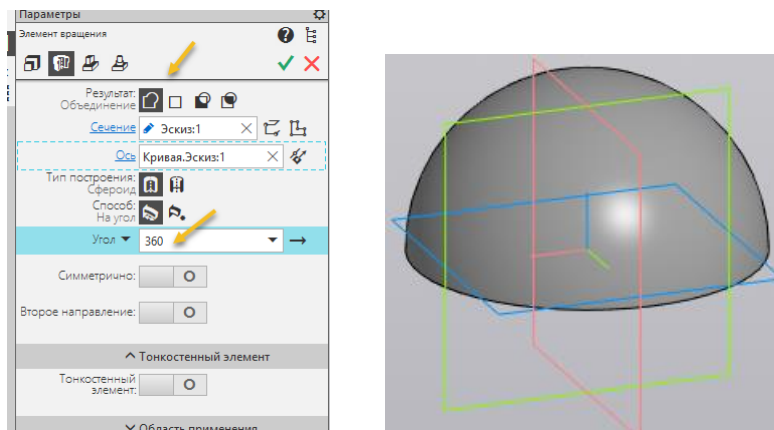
Параметры

Элемент вращения

Результат:
Объединение

Сечение Эскиз:1

Ось Кривая.Эскиз:1

Тип построения:
Сфероид

Способ:
На угол

Угол 360

Симметрично: O

Второе направление: O

Тонкостенный элемент

Тонкостенный элемент: O

Область применения